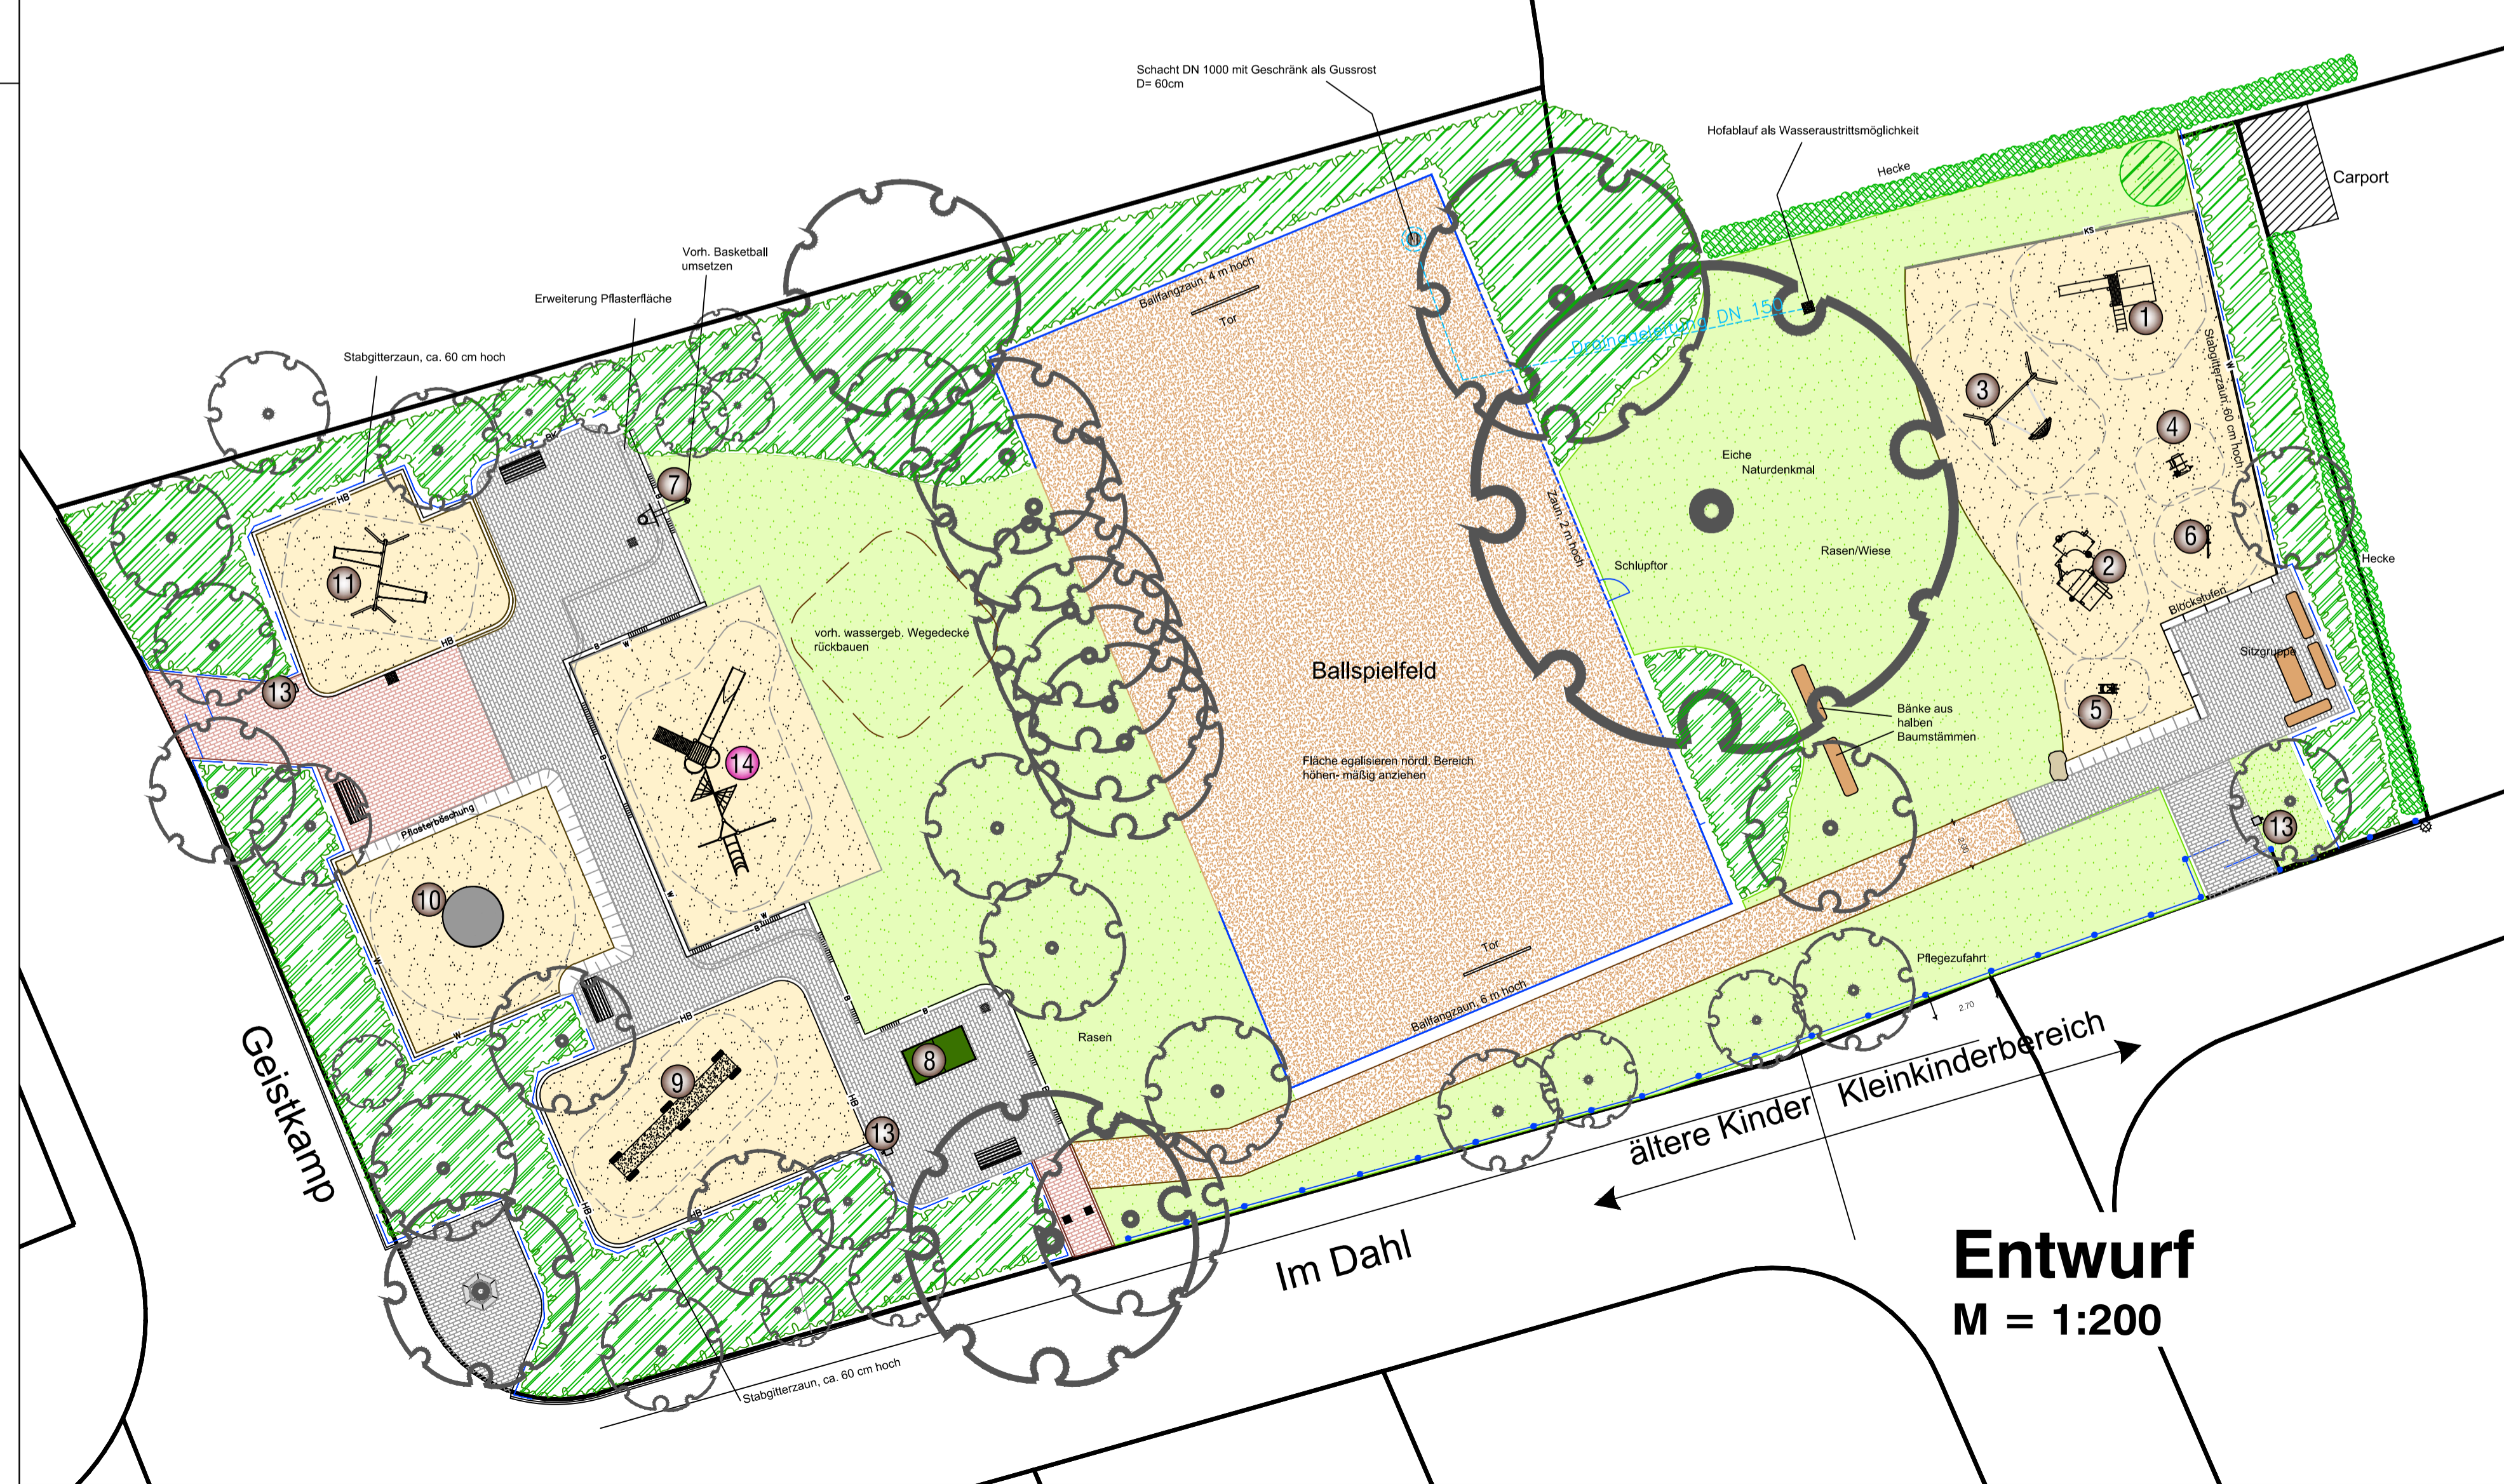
Schacht DN 1000 mit Geschränk als Gussrost
D= 60cm

Hofablauf als Wasseraustrittsmöglichkeit

Hecke

Carport

Vorh. Basketball umsetzen

Erweiterung Pflasterfläche

Stabgitterzaun, ca. 60 cm hoch

Ballfangzaun, 4 m hoch

Tor

Drainageleitung DN 150

1

3

4

6

2

5

Stabgitterzaun, 60 cm hoch

Hecke

Blockstufen

Sitzgruppe

Eiche
Naturdenkmal

Rasen/Wiese

Schlupftor

Zaun, 2 m hoch

7

11

13

14

vorh. wassergeb. Wegedecke rückbauen

Ballspielfeld

Fläche egalisieren nördl. Bereich höhen- mäßig anziehen

Bänke aus halben Baumstämmen

13

Pflasterböschung

10

Tor

Ballfangzaun, 6 m hoch

Pflegezufahrt

Rasen

8

9

13

Geistkamp

ältere Kinder

Kleinkinderbereich

Im Dahl

Stabgitterzaun, ca. 60 cm hoch

Entwurf
M = 1:200